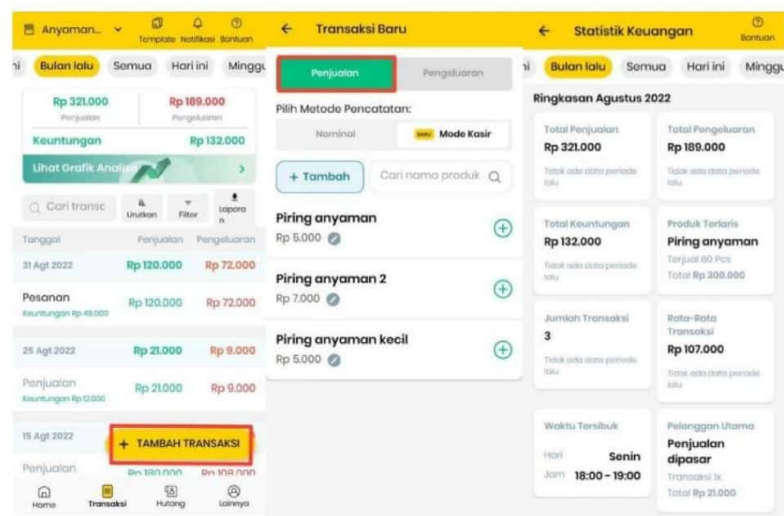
Anyaman... Template Notifikasi Bantuan

Bulan lalu Semua Hari ini Minggu

Rp 321.000 Penjualan
Rp 189.000 Pengeluaran
Keuntungan Rp 132.000
Lihat Grafik Analisa

Cari transc Urutkan Filter Laporan

| Tanggal | Penjualan | Pengeluaran |
|---|---|---|
| 31 Agt 2022 | Rp 120.000 | Rp 72.000 |
| Pesanan Keuntungan Rp 48.000 | Rp 120.000 | Rp 72.000 |
| 25 Agt 2022 | Rp 21.000 | Rp 9.000 |
| Penjualan Keuntungan Rp 12.000 | Rp 21.000 | Rp 9.000 |
| 15 Agt 2022 | | |
| Penjualan | Rp 180.000 | Rp 108.000 |

+ TAMBAH TRANSAKSI

Home Transaksi Hutang Lainnya

Transaksi Baru

Penjualan Pengeluaran

Pilih Metode Pencatatan:
Nominal BARU Mode Kasir

+ Tambah Cari nama produk

Piring anyaman
Rp 5.000

Piring anyaman 2
Rp 7.000

Piring anyaman kecil
Rp 5.000

Statistik Keuangan Bantuan

Bulan lalu Semua Hari ini Minggu

Ringkasan Agustus 2022

Total Penjualan
Rp 321.000
Tidak ada data periode lalu

Total Pengeluaran
Rp 189.000
Tidak ada data periode lalu

Total Keuntungan
Rp 132.000
Tidak ada data periode lalu

Produk Terlaris
Piring anyaman
Terjual 60 Pcs
Total Rp 300.000

Jumlah Transaksi
3
Tidak ada data periode lalu

Rata-Rata Transaksi
Rp 107.000
Tidak ada data periode lalu

Waktu Tersibuk
Hari Senin
Jam 18:00 - 19:00

Pelanggan Utama
Penjualan dipasar
Transaksi 1x
Total Rp 21.000